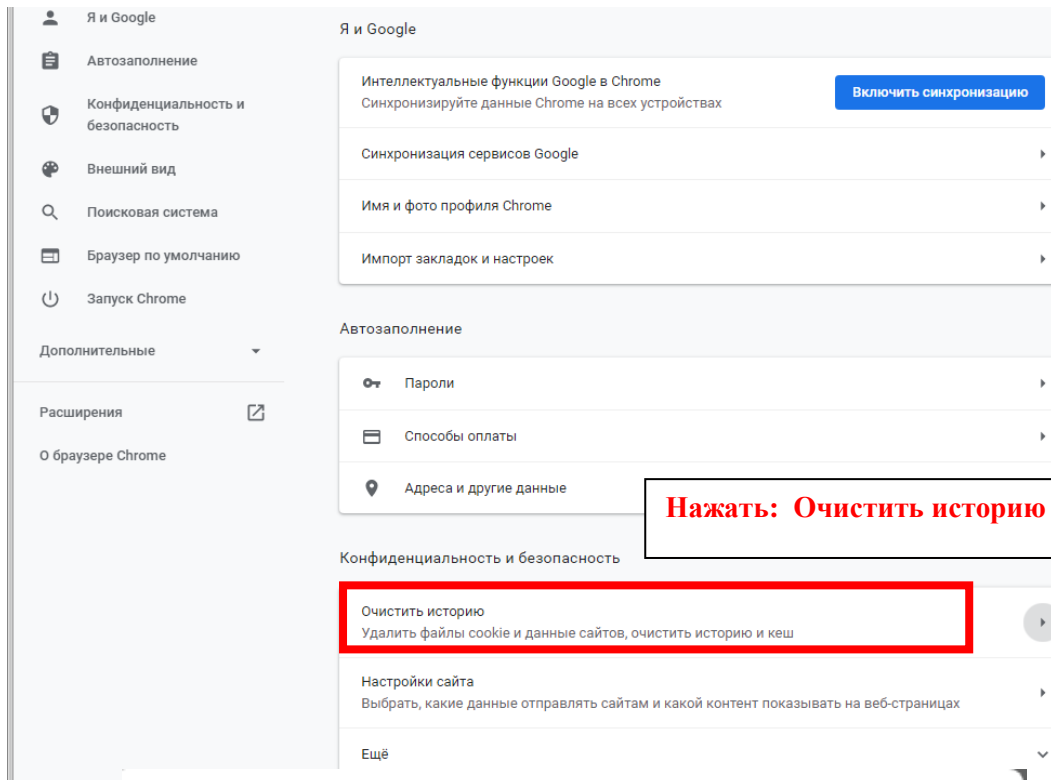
Я и Google
Автозаполнение
Конфиденциальность и безопасность
Внешний вид
Поисковая система
Браузер по умолчанию
Запуск Chrome
Дополнительные
Расширения
О браузере Chrome

Я и Google
Интеллектуальные функции Google в Chrome
Синхронизируйте данные Chrome на всех устройствах
Включить синхронизацию
Синхронизация сервисов Google
Имя и фото профиля Chrome
Импорт закладок и настроек

Автозаполнение
Пароли
Способы оплаты
Адреса и другие данные

Нажать: Очистить историю

Конфиденциальность и безопасность
Очистить историю
Удалить файлы cookie и данные сайтов, очистить историю и кеш
Настройки сайта
Выбрать, какие данные отправлять сайтам и какой контент показывать на веб-страницах
Ещё